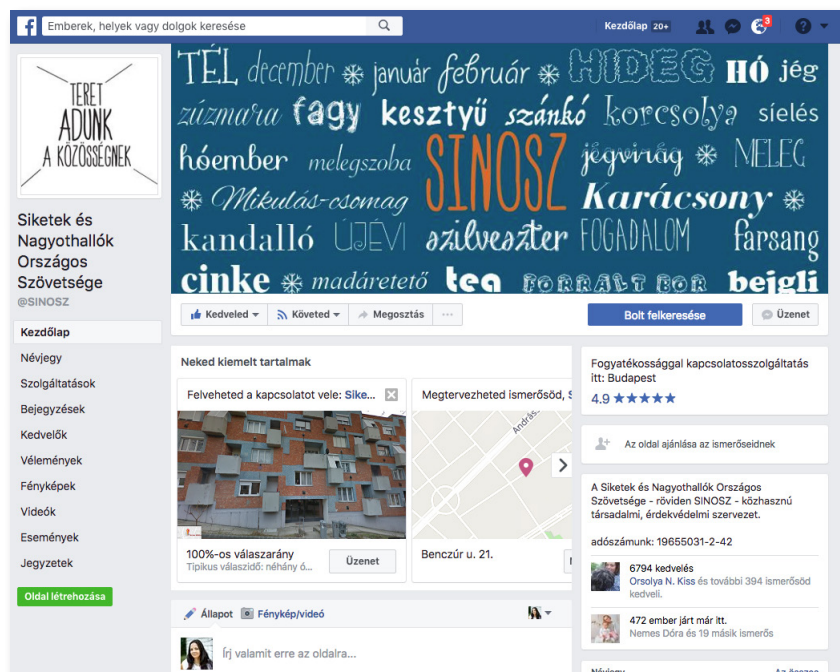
Emberek, helyek vagy dolgok keresése

Kezdőlap 20+

3

TERET ADUNK A KÖZÖSSÉGNEK

TÉL december január február HIDEG HÓ jég zúzmara fagy kesztyű szánkó korcsolya síelés hóember melegszoba SINOSZ jégvirág MELEG Mikulás-csomag Karácsony kandalló ÚJÉVI szilveszter FOGADALOM farsang cinke madáretető tea FORRALT BOR bejgli

Siketek és Nagyothallók Országos Szövetsége
@SINOSZ

Kezdőlap
Névjegy
Szolgáltatások
Bejegyzések
Kedvelők
Vélemények
Fényképek
Videók
Események
Jegyzetek

Oldal létrehozása

Kedveled
Követed
Megosztás
...
Bolt felkeresése
Üzenet

Neked kiemelt tartalmak

Felveheted a kapcsolatot vele: Sike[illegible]

Megtervezheted ismerősöd, S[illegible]

András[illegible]

100%-os válaszarány
Tipikus válaszidő: néhány ó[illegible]
Üzenet

Benczúr u. 21.

Állapot
Fénykép/videó

Írj valamit erre az oldalra...

Fogyatékossággal kapcsolatosszolgáltatás itt: Budapest
4.9 ★★★★★

Az oldal ajánlása az ismerőseidnek

A Siketek és Nagyothallók Országos Szövetsége - röviden SINOSZ - közhasznú társadalmi, érdekvédelmi szervezet.

adószámunk: 19655031-2-42

6794 kedvelés
Orsolya N. Kiss és további 394 ismerősöd kedveli.

472 ember járt már itt.
Nemes Dóra és 19 másik ismerős